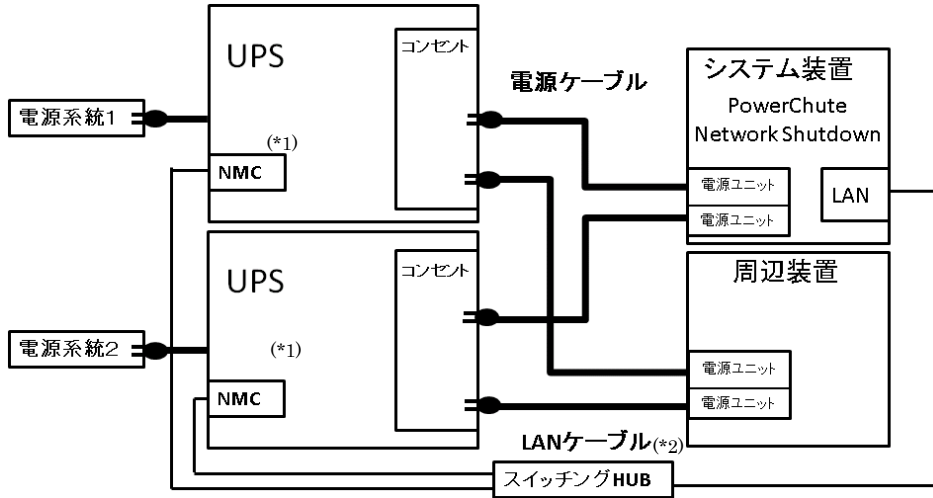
UPS

コンセント

電源ケーブル

システム装置

PowerChute Network Shutdown

電源系統1

(*1)

NMC

電源ユニット

LAN

電源ユニット

UPS

コンセント

周辺装置

電源系統2

(*1)

NMC

電源ユニット

電源ユニット

LANケーブル(*2)

スイッチングHUB